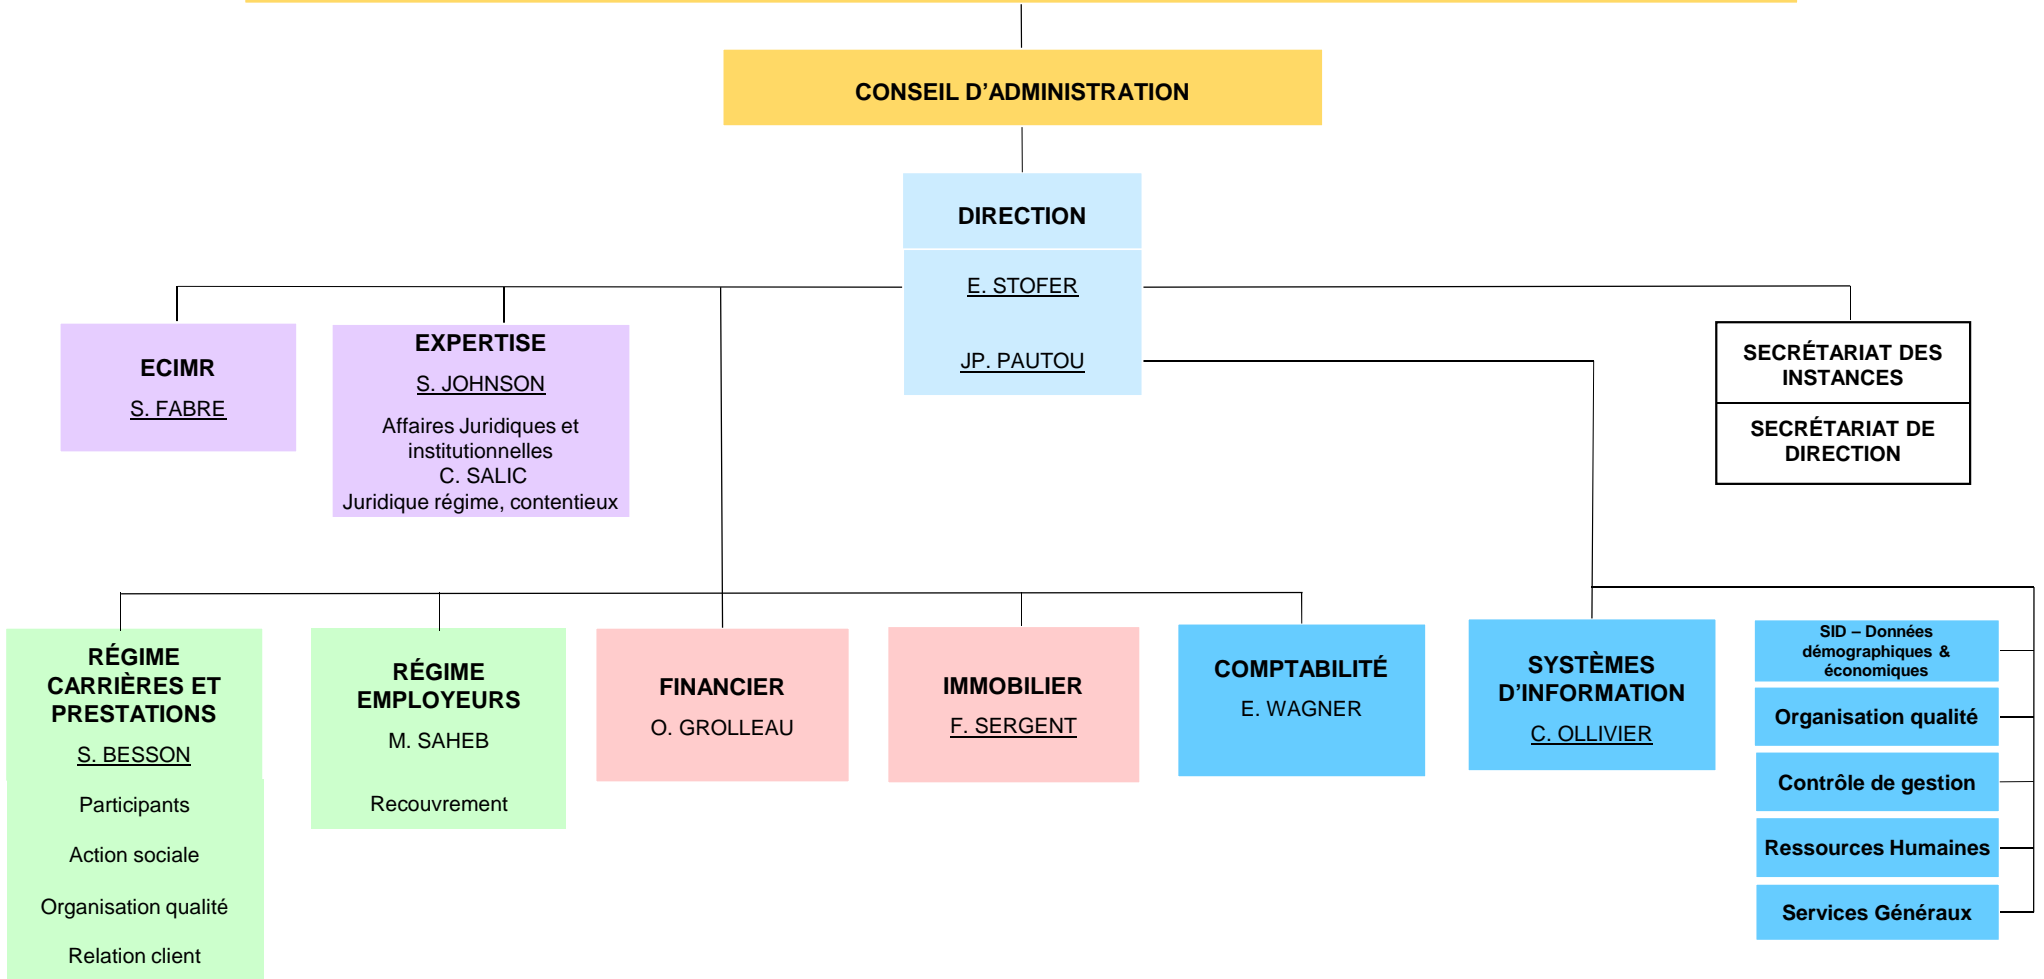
CONSEIL D’ADMINISTRATION

DIRECTION

E. STOFER

JP. PAUTOU

ECIMR

S. FABRE

EXPERTISE

S. JOHNSON

Affaires Juridiques et institutionnelles
C. SALIC
Juridique régime, contentieux

SECRÉTARIAT DES INSTANCES

SECRÉTARIAT DE DIRECTION

RÉGIME CARRIÈRES ET PRESTATIONS

S. BESSON

Participants

Action sociale

Organisation qualité

Relation client

RÉGIME EMPLOYEURS

M. SAHEB

Recouvrement

FINANCIER

O. GROLLEAU

IMMOBILIER

F. SERGENT

COMPTABILITÉ

E. WAGNER

SYSTÈMES D’INFORMATION

C. OLLIVIER

SID – Données démographiques & économiques

Organisation qualité

Contrôle de gestion

Ressources Humaines

Services Généraux